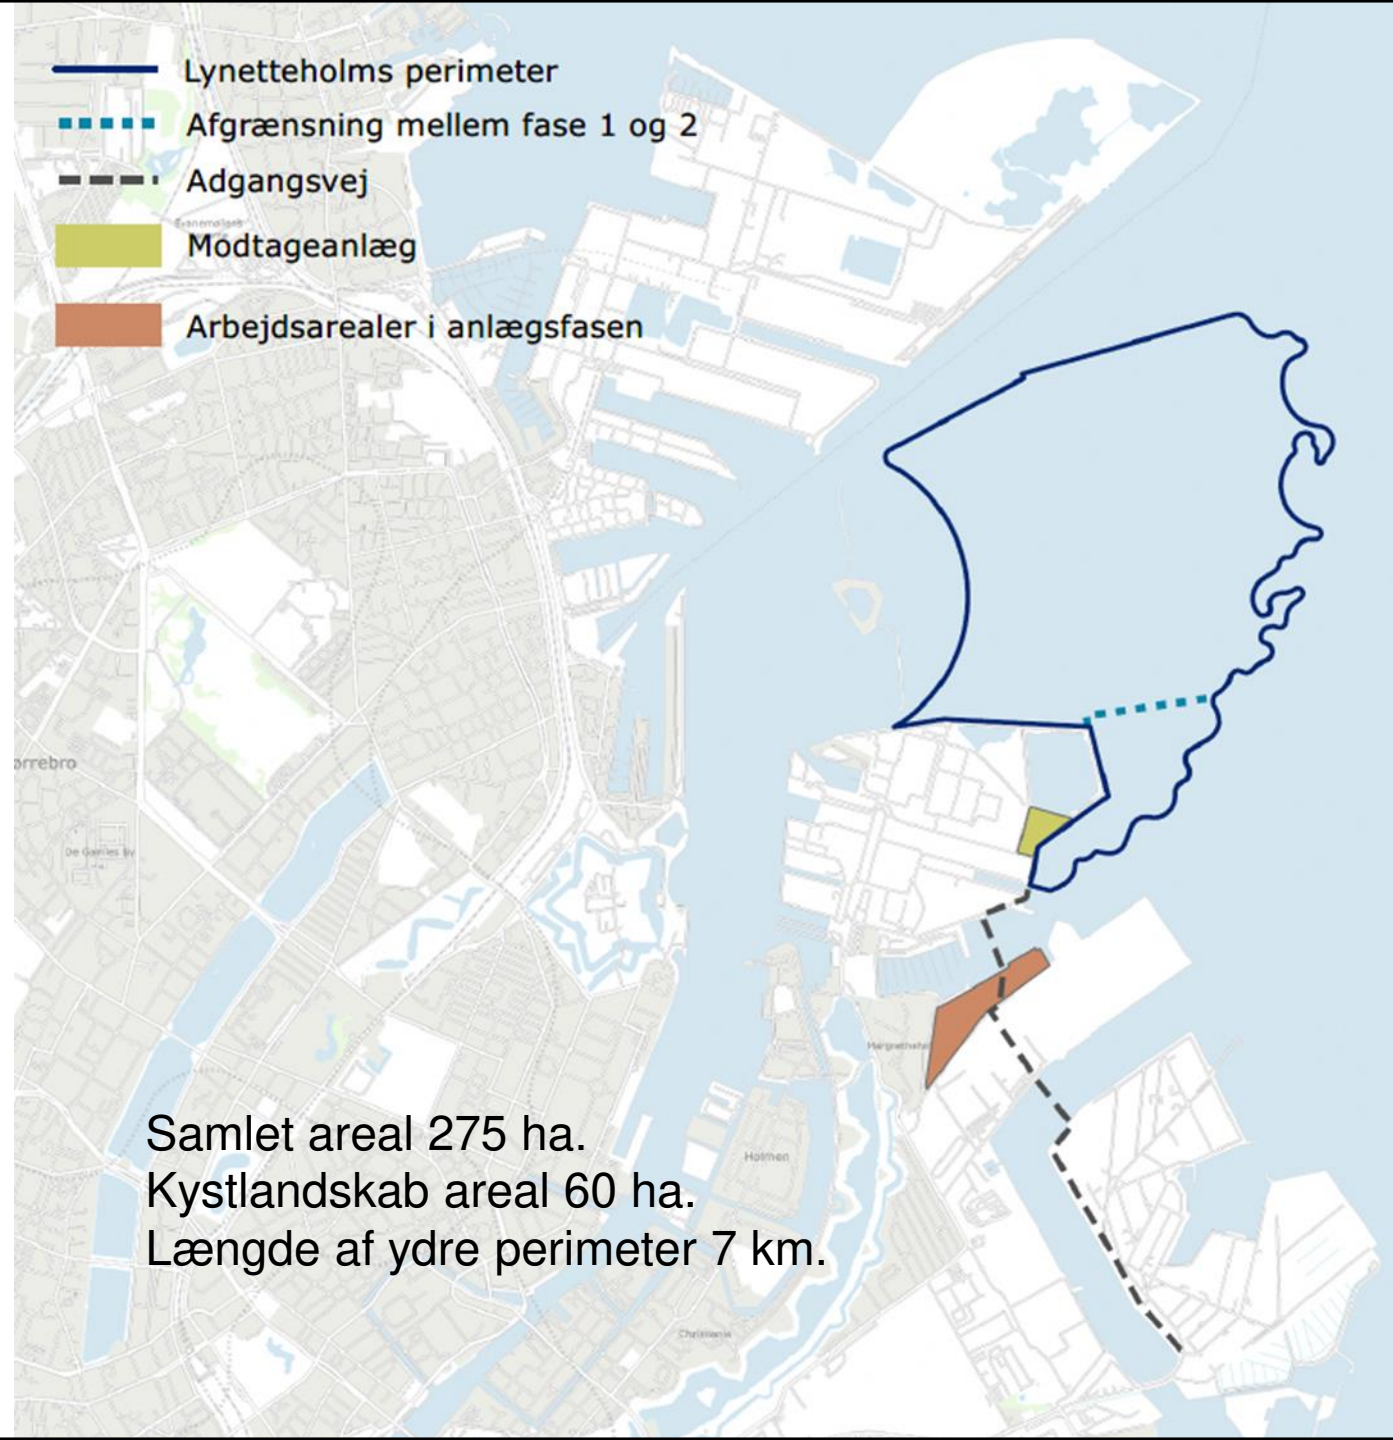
Lynetteholms perimeter
Afgrænsning mellem fase 1 og 2
Adgangsvej
Modtageanlæg
Arbejdsarealer i anlægsfasen

Svanemøllen

ørrebro

De Gamles By

Margretheholm

Holmen

Christiania

Samlet areal 275 ha.
Kystlandskab areal 60 ha.
Længde af ydre perimeter 7 km.